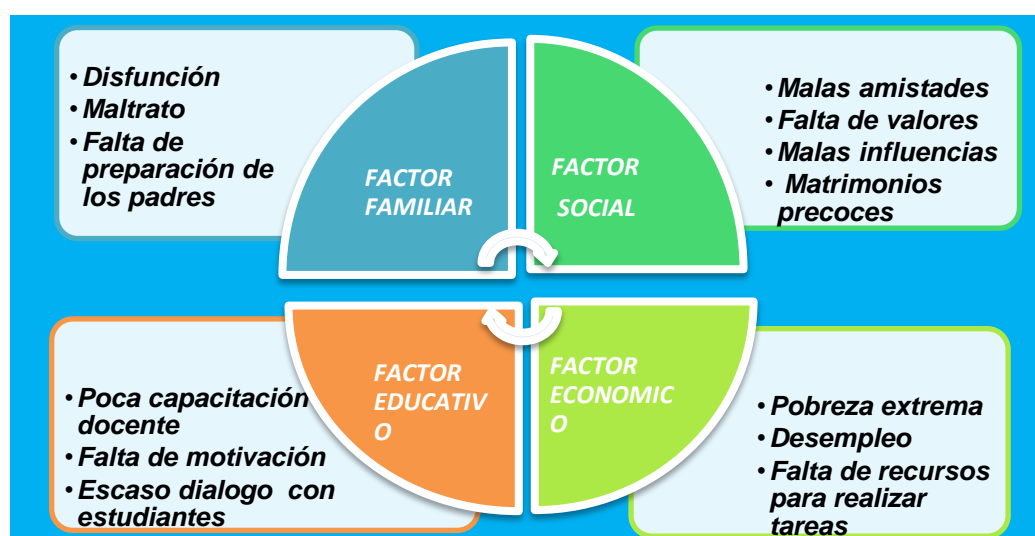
- Disfunción
- Maltrato
- Falta de preparación de los padres

FACTOR FAMILIAR

FACTOR SOCIAL

- Malas amistades
- Falta de valores
- Malas influencias
- Matrimonios precoces

- Poca capacitación docente
- Falta de motivación
- Escaso dialogo con estudiantes

FACTOR EDUCATIV O

FACTOR ECONOMIC O

- Pobreza extrema
- Desempleo
- Falta de recursos para realizar tareas